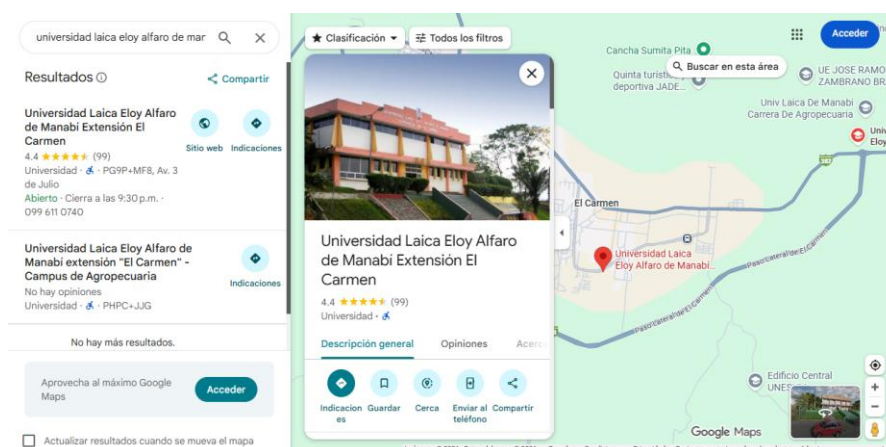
universidad laica eloy alfaro de mar

Resultados ⓘ

Compartir

Universidad Laica Eloy Alfaro de Manabí Extensión El Carmen
4.4 ★★★★★ (99)
Universidad · PG9P+MF8, Av. 3 de Julio
Abierto · Cierra a las 9:30 p.m. · 099 611 0740

Sitio web

Indicaciones

Universidad Laica Eloy Alfaro de Manabí extensión "El Carmen" - Campus de Agropecuaria
No hay opiniones
Universidad · PHPC+JJG

Indicaciones

No hay más resultados.

Aprovecha al máximo Google Maps

Acceder

Actualizar resultados cuando se mueva el mapa

Clasificación

Todos los filtros

Universidad Laica Eloy Alfaro de Manabí Extensión El Carmen
4.4 ★★★★★ (99)
Universidad ·

Descripción general

Opiniones

Acerc

Indicaciones

Guardar

Cerca

Enviar al teléfono

Compartir

Cancha Sumita Pita

Quinta turística deportiva JADE...

Buscar en esta área

UE JOSE RAMO ZAMBRANO BR

Univ Laica De Manabi Carrera De Agropecuaria

Univ Eloy

El Carmen

Universidad Laica Eloy Alfaro de Manabí...

Paso Lateral de El Carmen

Paso Lateral de El Carmen

Edificio Central UNES

Acceder

Google Maps